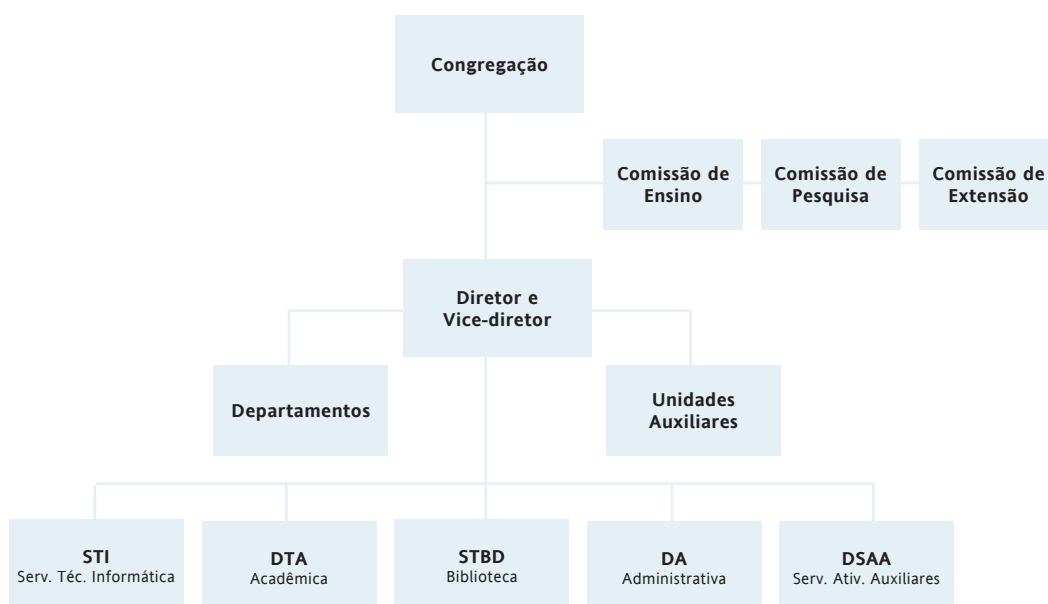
Congregação

Comissão de Ensino

Comissão de Pesquisa

Comissão de Extensão

Diretor e Vice-diretor

Departamentos

Unidades Auxiliares

STI
Serv. Téc. Informática

DTA
Acadêmica

STBD
Biblioteca

DA
Administrativa

DSAA
Serv. Ativ. Auxiliares